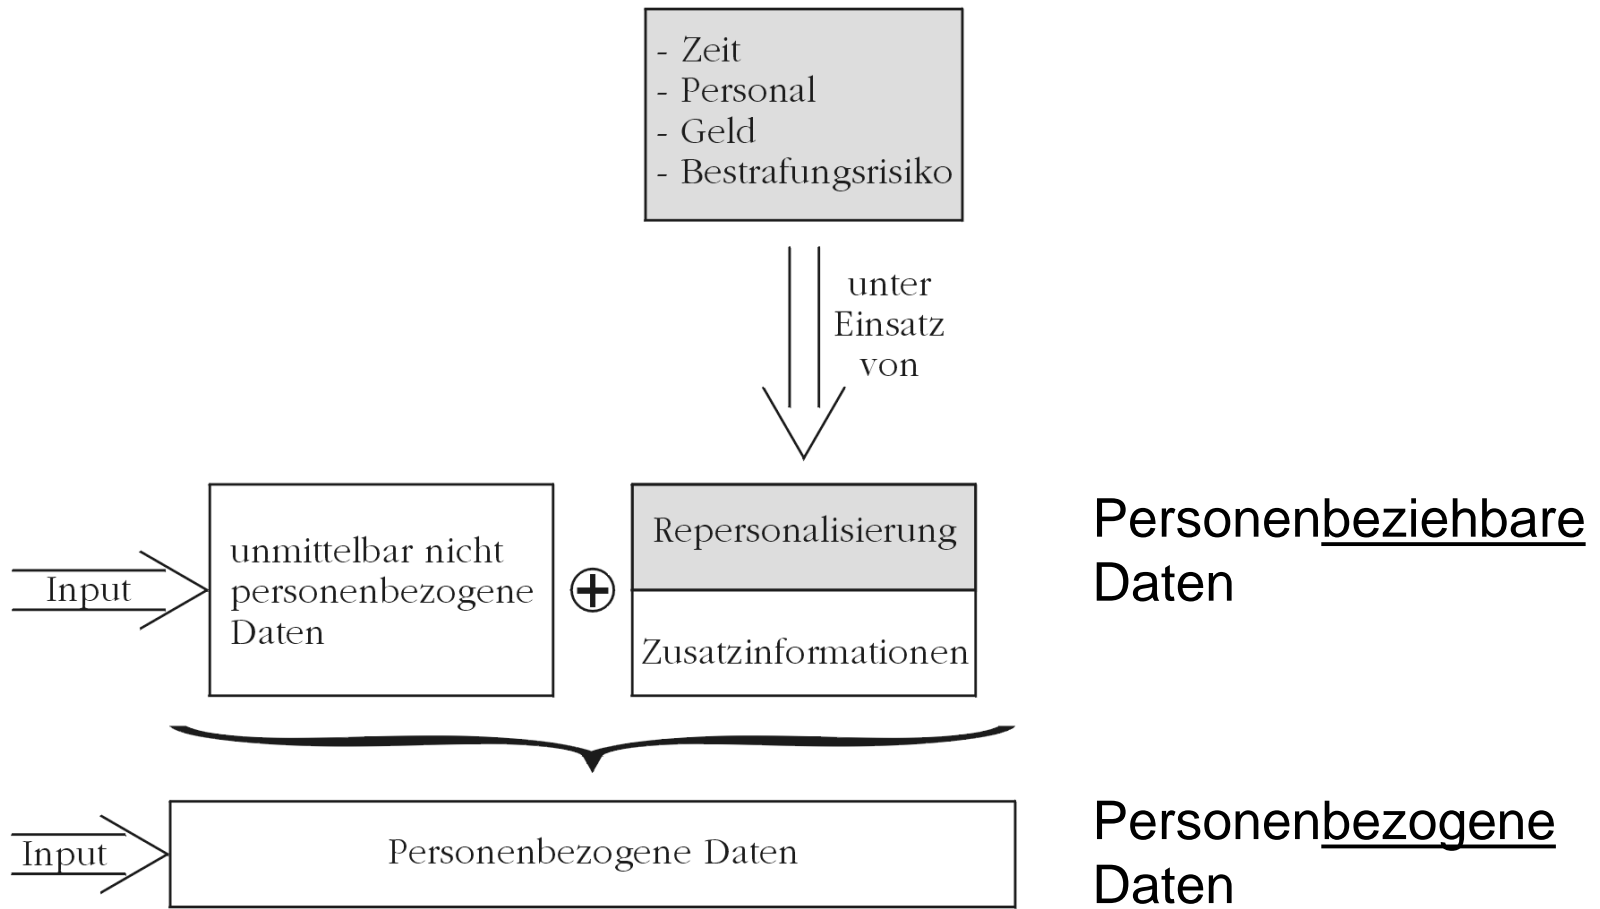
- Zeit
- Personal
- Geld
- Bestrafungsrisiko

unter Einsatz von

Input

unmittelbar nicht personenbezogene Daten

$\oplus$

Repersonalisierung

Zusatzinformationen

Personenbeziehbare Daten

Input

Personenbezogene Daten

Personenbezogene Daten